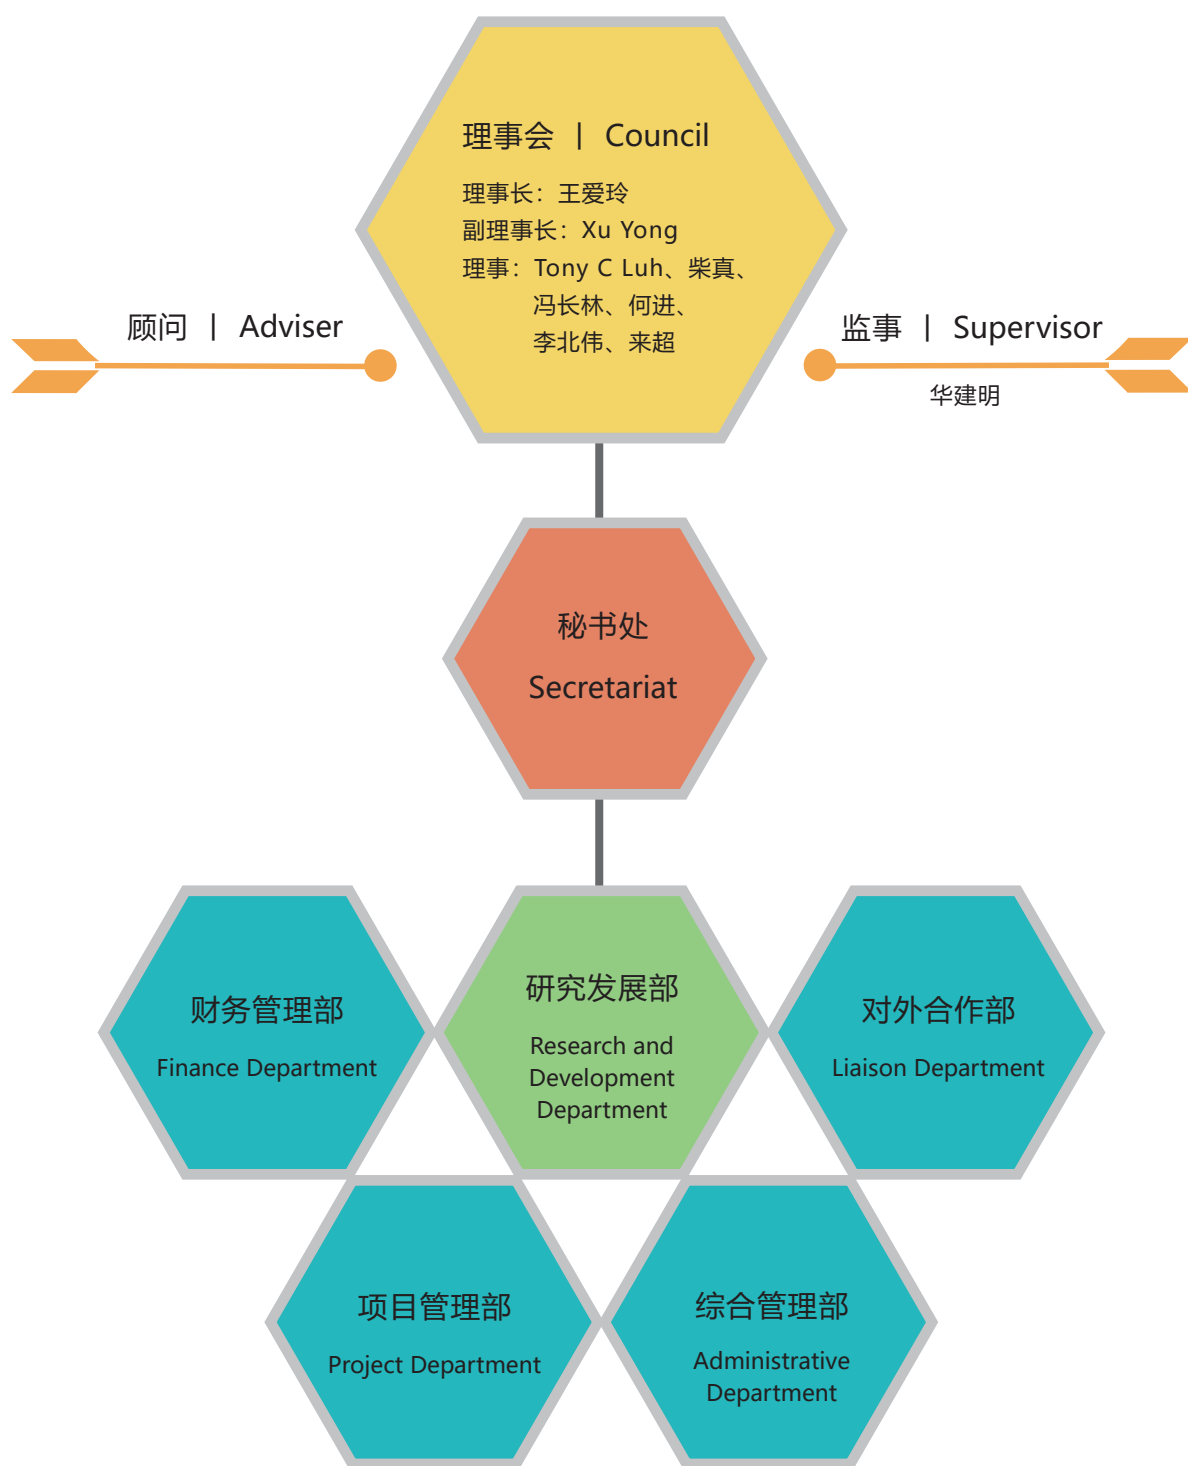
理事会 | Council

理事长：王爱玲
副理事长：Xu Yong
理事：Tony C Luh、柴真、冯长林、何进、李北伟、来超

顾问 | Adviser

监事 | Supervisor

华建明

秘书处

Secretariat

财务管理部

Finance Department

研究发展部

Research and Development Department

对外合作部

Liaison Department

项目管理部

Project Department

综合管理部

Administrative Department